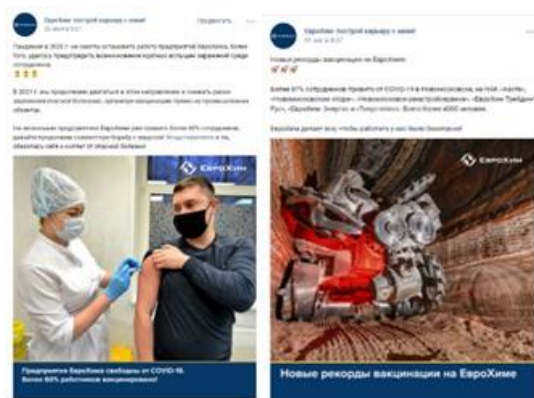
ЕвроХим: построй карьеру с нами!
25 марта в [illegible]
Подписаться

Пандемия в 2020 г. не смогла остановить работу предприятий ЕвроХима, более того, удалось предупредить возникновение крупных вспышек заражений среди сотрудников.

В 2021 г. мы продолжаем двигаться в этом направлении и снижать риски заражения опасной болезнью, организуя вакцинацию прямо на промышленных объектах.

На нескольких предприятиях ЕвроХима уже привито более 60% сотрудников, давайте продолжим совместную борьбу с вирусом! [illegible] и ты, обезопась себя и коллег от опасной болезни!

ЕвроХим

Предприятия ЕвроХима свободны от COVID-19.
Более 60% работников вакцинировано!

ЕвроХим: построй карьеру с нами!
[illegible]

Новые рекорды вакцинации на ЕвроХиме

Более 60% сотрудников привито от COVID-19 в Новомосковске, на НАК «Азот», «Новомосковское отдел», «Новомосковский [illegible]», «ЕвроХим Трейдинг Рус», «ЕвроХим Энерго» и «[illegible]». Всего более 4000 человек.

ЕвроХим делает все, чтобы работать у нас было безопасно!

ЕвроХим

Новые рекорды вакцинации на ЕвроХиме